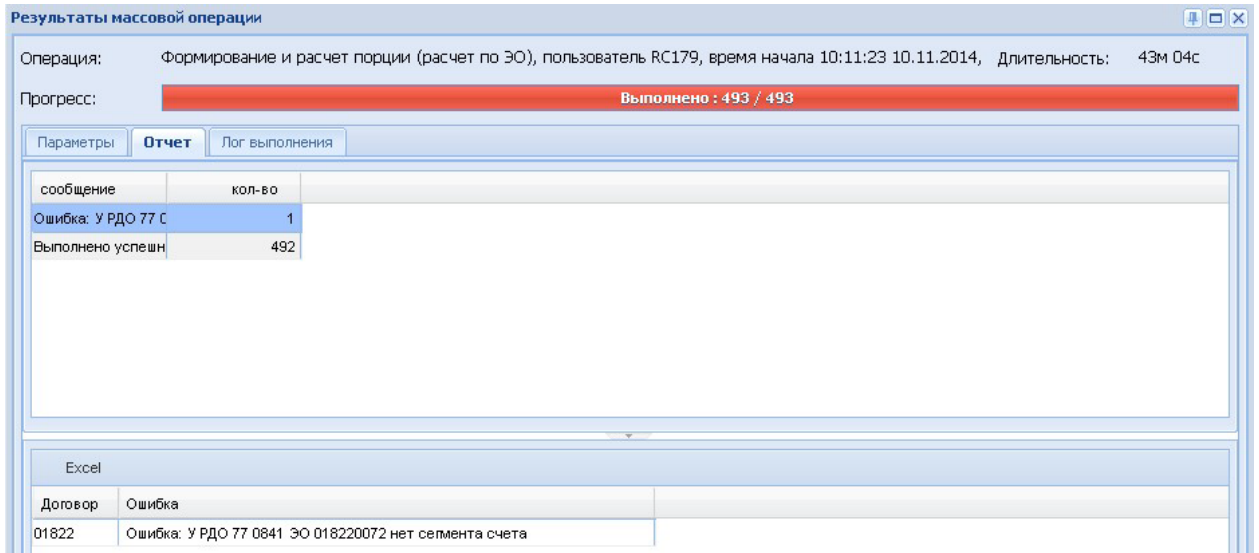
Результаты массовой операции

Операция: Формирование и расчет порции (расчет по ЭО), пользователь RC179, время начала 10:11:23 10.11.2014, Длительность: 43м 04с

Прогресс: Выполнено : 493 / 493

Параметры | Отчет | Лог выполнения

| сообщение | кол-во |
|---|---|
| Ошибка: У РДО 77 С | 1 |
| Выполнено успешн | 492 |

Excel

| Договор | Ошибка |
|---|---|
| 01822 | Ошибка: У РДО 77 0841 ЭО 018220072 нет сегмента счета |